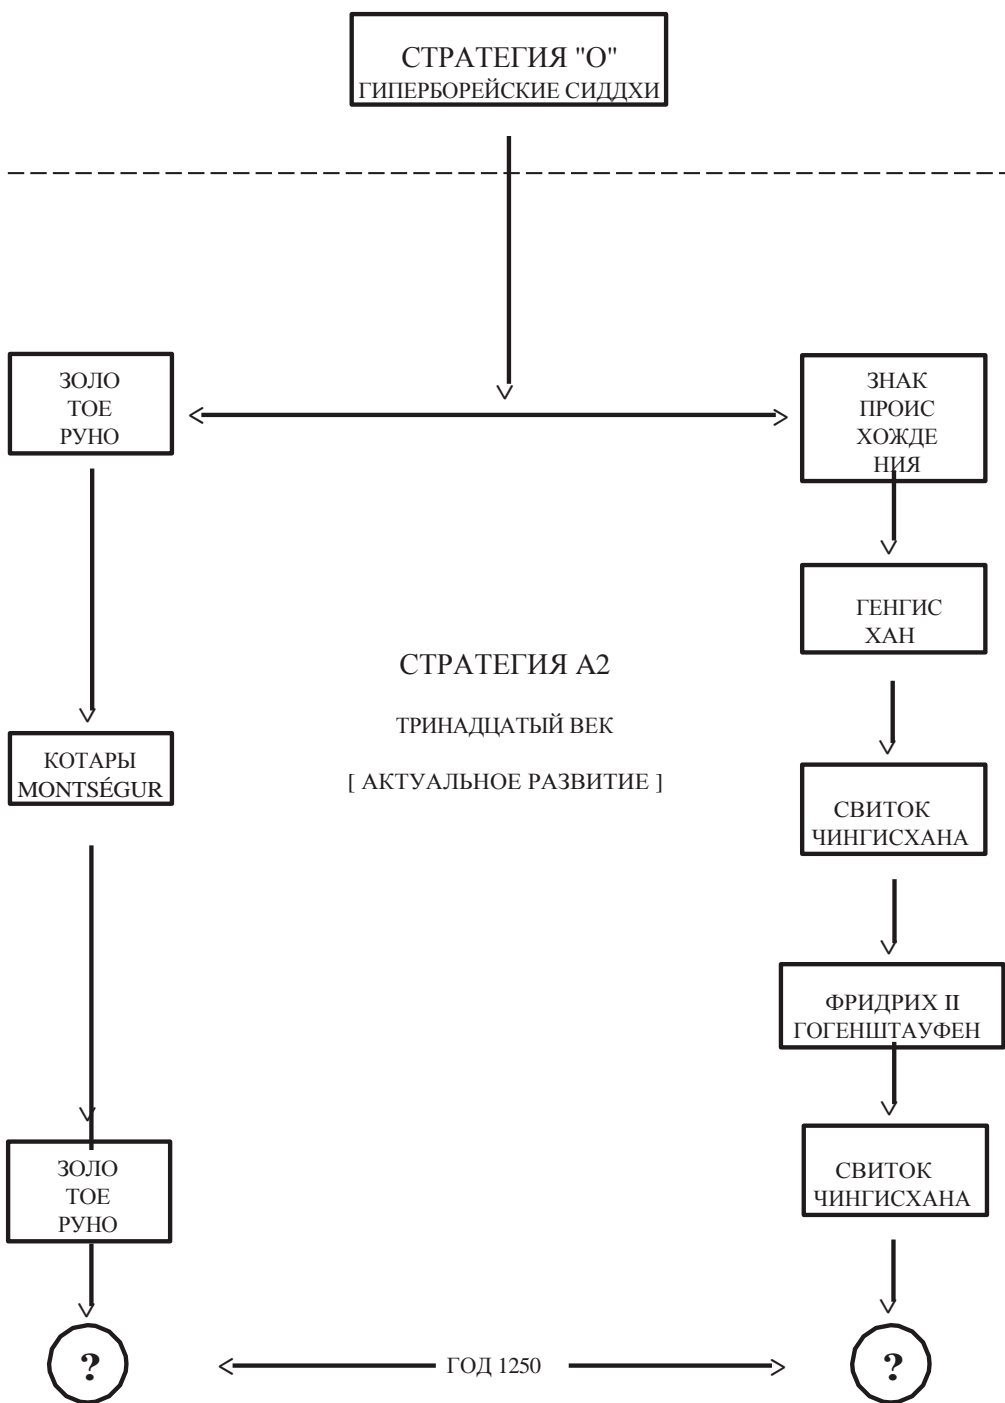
СТРАТЕГИЯ "О"
ГИПЕРБОРЕЙСКИЕ СИДДХИ

ЗОЛО
ТОЕ
РУНО

ЗНАК
ПРОИС
ХОЖДЕ
НИЯ

ГЕНГИС
ХАН

СТРАТЕГИЯ А2

ТРИНАДЦАТЫЙ ВЕК

[ АКТУАЛЬНОЕ РАЗВИТИЕ ]

КОТАРЫ
MONTSÉGUR

СВИТОК
ЧИНГИСХАНА

ФРИДРИХ II
ГОГЕНШТАУФЕН

ЗОЛО
ТОЕ
РУНО

СВИТОК
ЧИНГИСХАНА

?

ГОД 1250

?